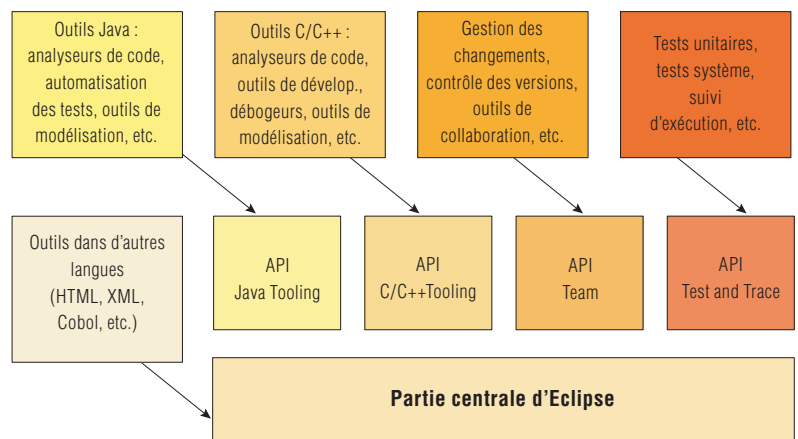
Outils Java : analyseurs de code, automatisation des tests, outils de modélisation, etc.

Outils C/C++ : analyseurs de code, outils de dévelop., débogeurs, outils de modélisation, etc.

Gestion des changements, contrôle des versions, outils de collaboration, etc.

Tests unitaires, tests système, suivi d'exécution, etc.

Outils dans d'autres langues (HTML, XML, Cobol, etc.)

API Java Tooling

API C/C++Tooling

API Team

API Test and Trace

Partie centrale d'Eclipse